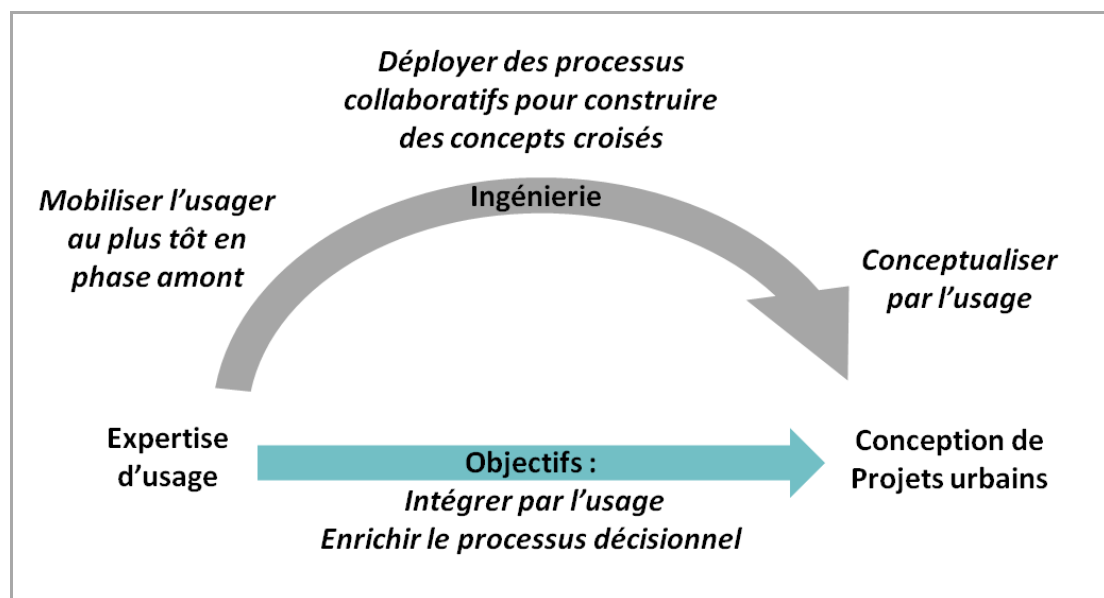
Déployer des processus collaboratifs pour construire des concepts croisés

Mobiliser l'usager au plus tôt en phase amont

Ingénierie

Conceptualiser par l'usage

Expertise d'usage

Objectifs :
Intégrer par l'usage
Enrichir le processus décisionnel

Conception de Projets urbains